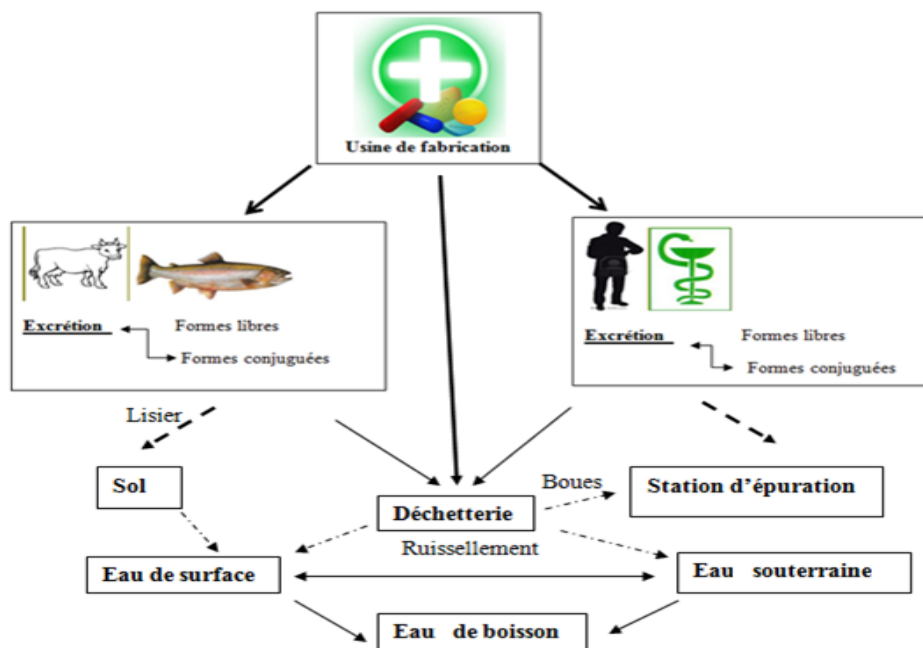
Usine de fabrication

Excrétion

Formes libres

Formes conjuguées

Excrétion

Formes libres

Formes conjuguées

Lisier

Sol

Boues

Déchetterie

Station d'épuration

Ruissellement

Eau de surface

Eau souterraine

Eau de boisson